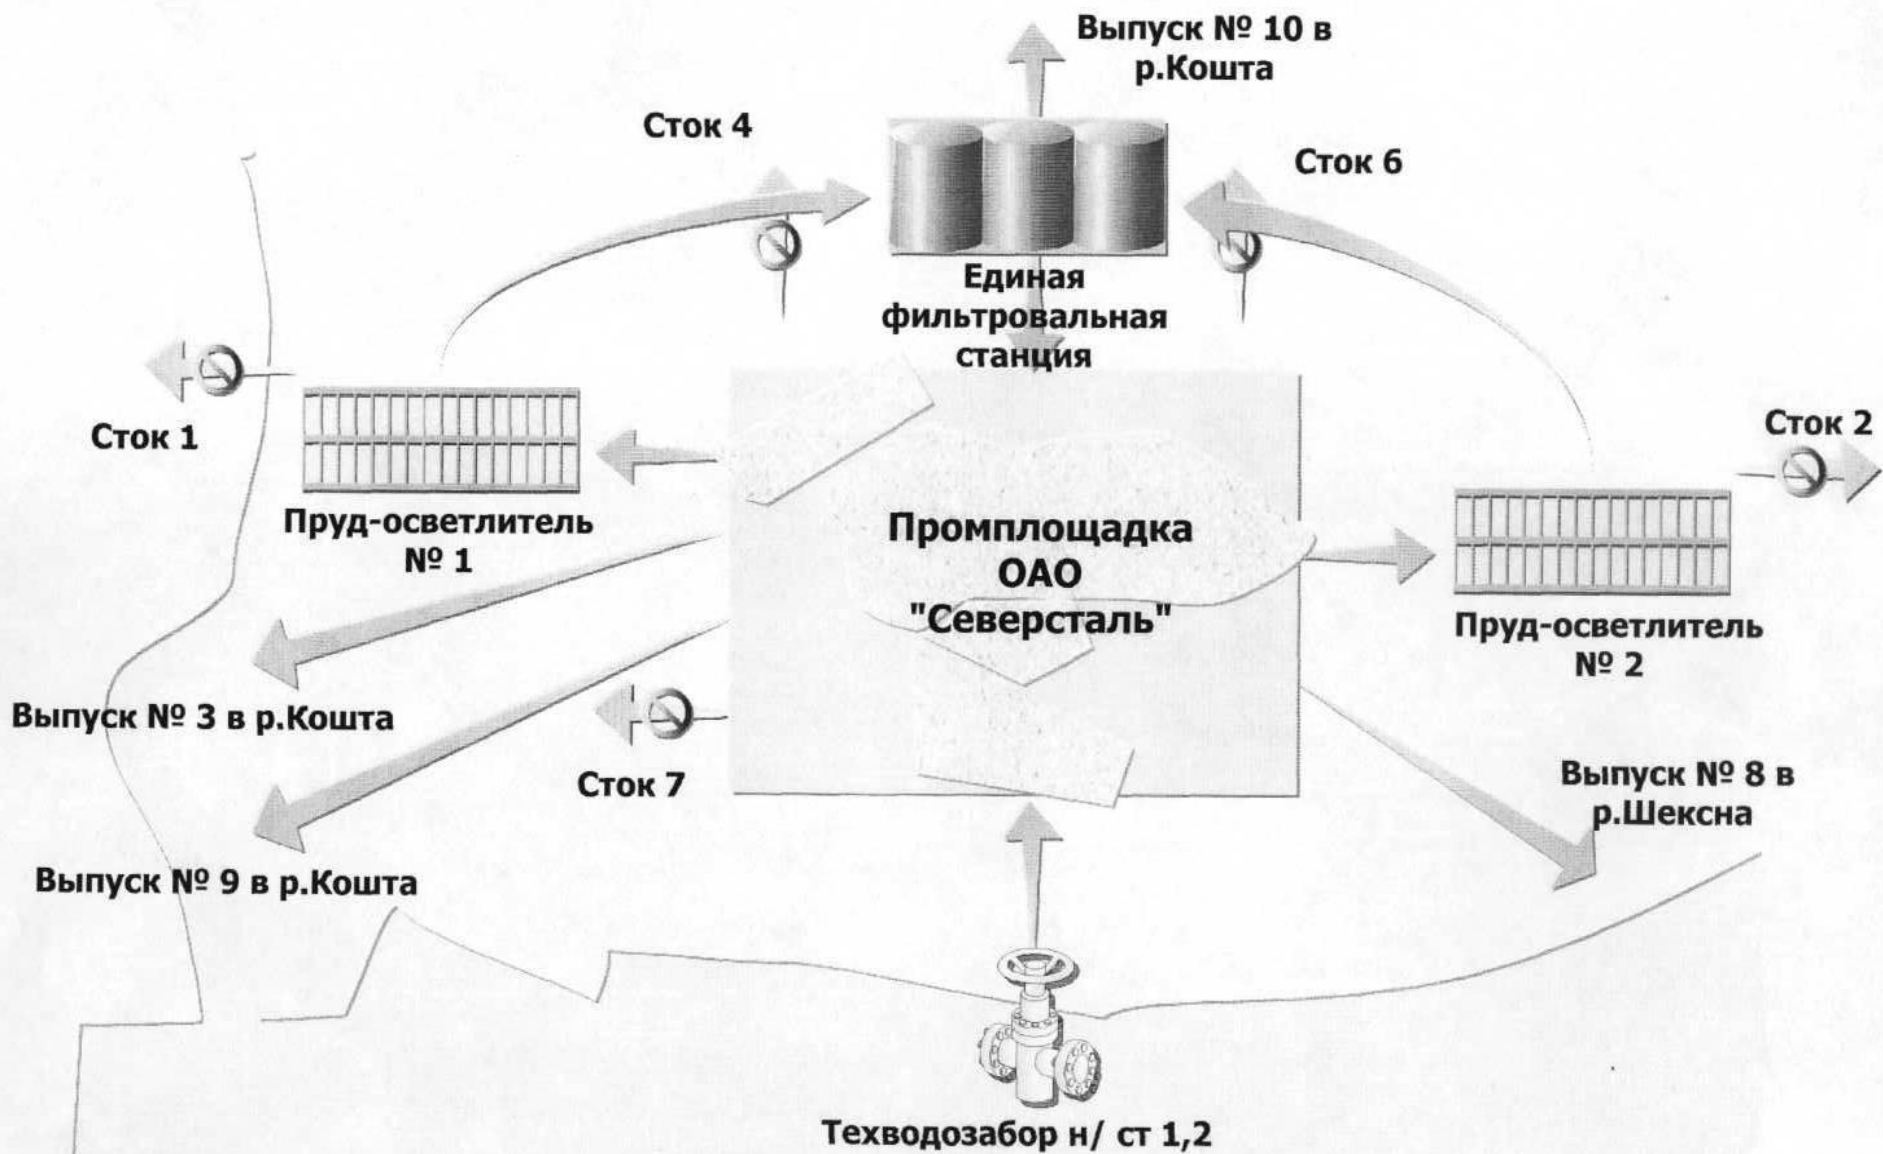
Выпуск № 10 в р.Кошта

Сток 4

Сток 6

Единая фильтровальная станция

Сток 1

Пруд-осветлитель № 1

Сток 2

Промплощадка ОАО "Северсталь"

Пруд-осветлитель № 2

Выпуск № 3 в р.Кошта

Сток 7

Выпуск № 8 в р.Шексна

Выпуск № 9 в р.Кошта

Техводозабор н/ ст 1,2